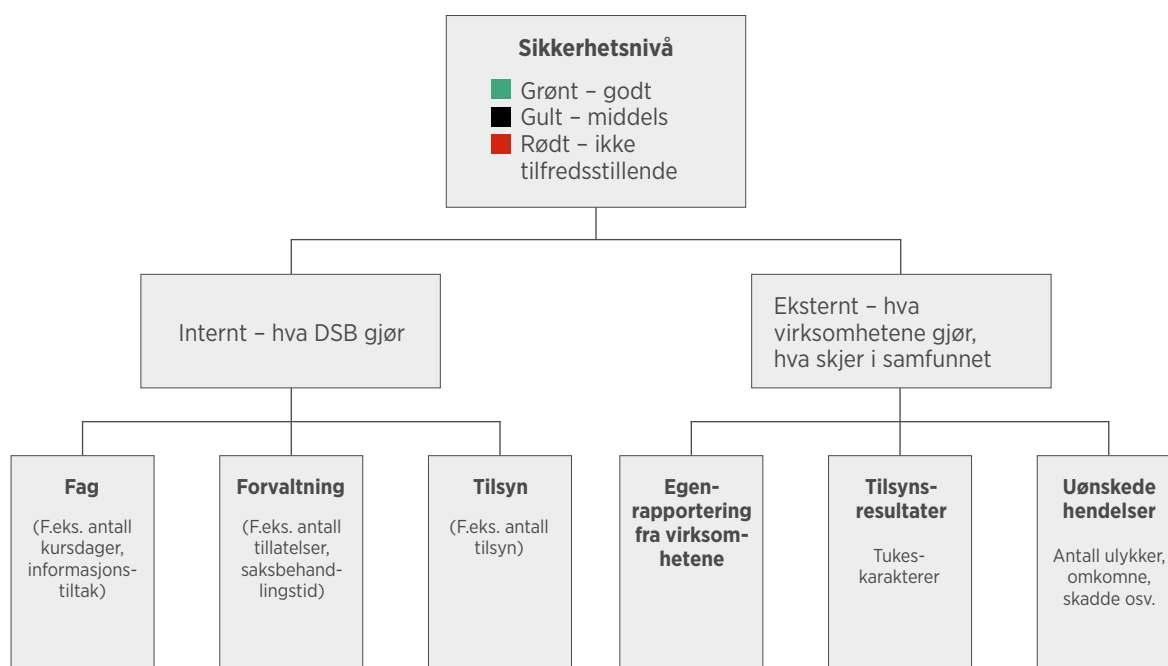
Sikkerhetsnivå

Grønt – godt
Gult – middels
Rødt – ikke tilfredsstillende

Internt – hva DSB gjør

Eksternt – hva virksomhetene gjør, hva skjer i samfunnet

Fag
(F.eks. antall kursdager, informasjonstiltak)

Forvaltning
(F.eks. antall tillatelser, saksbehandlingstid)

Tilsyn
(F.eks. antall tilsyn)

Egenrapportering fra virksomhetene

Tilsynsresultater
Tukeskarakterer

Uønskede hendelser
Antall ulykker, omkomne, skadde osv.